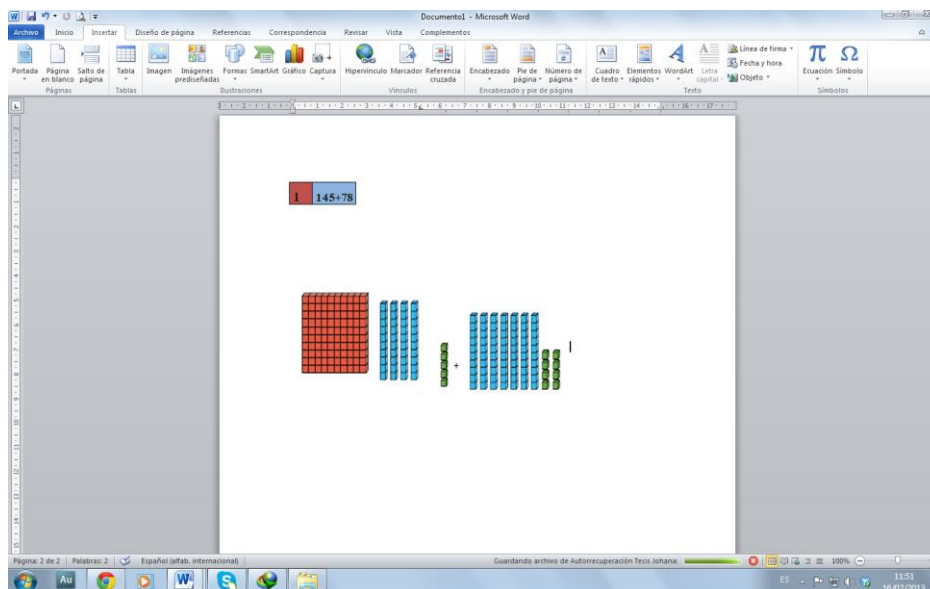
Documento1 - Microsoft Word

Archivo | Inicio | Insertar | Diseño de página | Referencias | Correspondencia | Revisar | Vista | Complementos

Portada | Página en blanco | Salto de página | Tabla | Imagen | Imágenes prediseñadas | Formas | SmartArt | Gráfico | Captura | Hipervínculo | Marcador | Referencia cruzada | Encabezado | Pie de página | Número de página | Cuadro de texto | Elementos rápidos | WordArt | Letra capital | Línea de firma | Fecha y hora | Objeto | Ecuación | Símbolo

Páginas | Tablas | Ilustraciones | Vínculos | Encabezado y pie de página | Texto | Símbolos

| 1 | 145+78 |
|---|---|

+

Página: 2 de 2 | Palabras: 2 | Español (alfab. internacional)

Guardando archivo de Autorrecuperación Tesis Johana:

100%

ES

11:51
16/02/2013